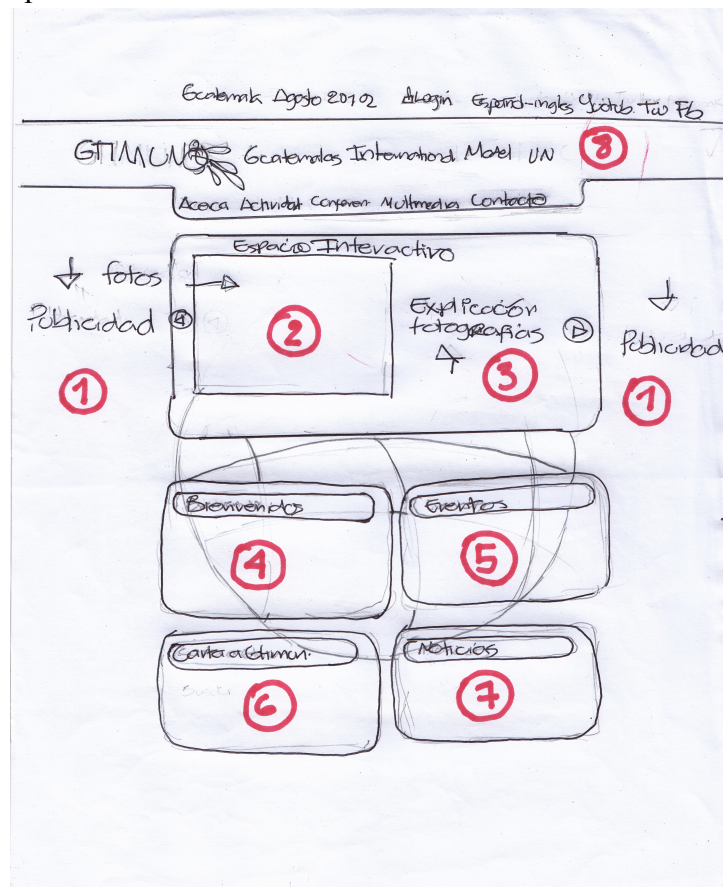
Guatemala Agosto 2010 2 Login Español-ingles Youtub. Tw Fb

GTIMUN Guatemalas International Model UN 8

Acerca Actividad Conferen Multimedia Contacto

Espacio Interactivo

fotos

Publicidad

1

2

Explicación fotografías

3

Publicidad

1

Bienvenidos

4

Eventos

5

Carta a Gtimun.

6

Noticias

7